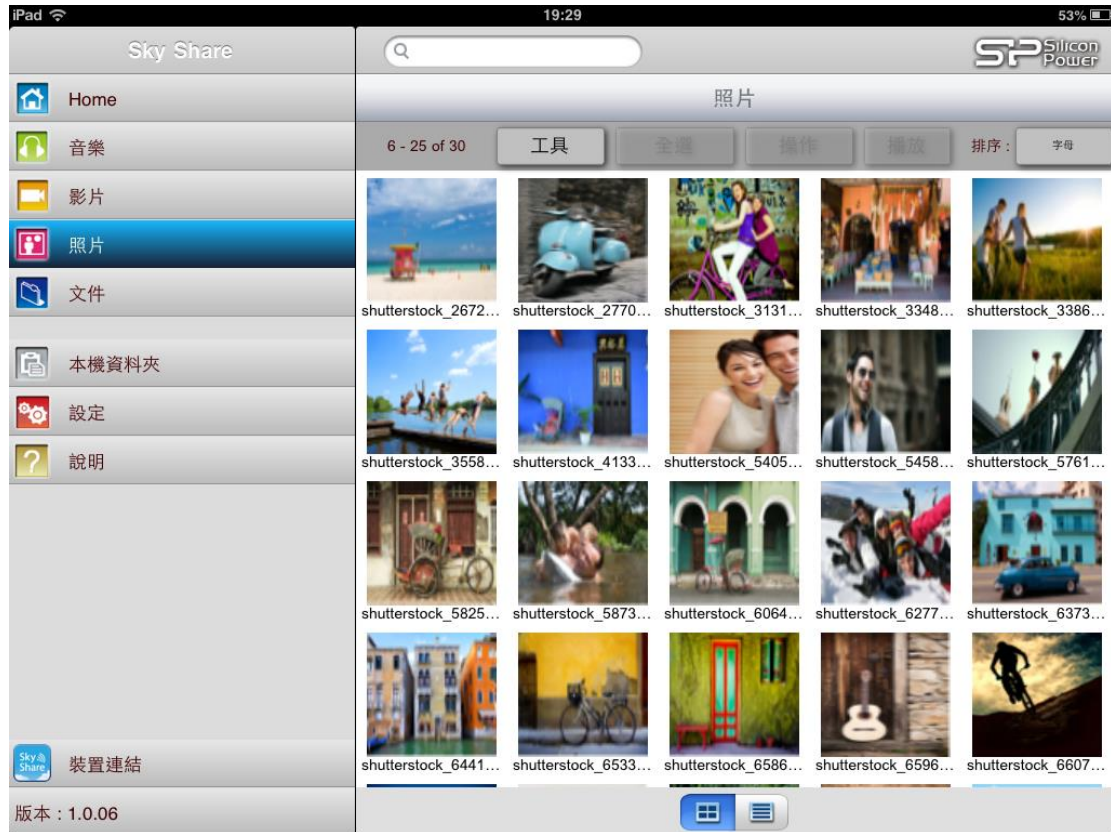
iPad 19:29 53%

Sky Share

Home
音樂
影片
照片
文件

本機資料夾
設定
說明

Sky Share
裝置連結

版本 : 1.0.06

SP Silicon Power

照片

6 - 25 of 30 工具 全選 操作 播放 排序 : 字母

shutterstock_2672... shutterstock_2770... shutterstock_3131... shutterstock_3348... shutterstock_3386...
shutterstock_3558... shutterstock_4133... shutterstock_5405... shutterstock_5458... shutterstock_5761...
shutterstock_5825... shutterstock_5873... shutterstock_6064... shutterstock_6277... shutterstock_6373...
shutterstock_6441... shutterstock_6533... shutterstock_6586... shutterstock_6596... shutterstock_6607...